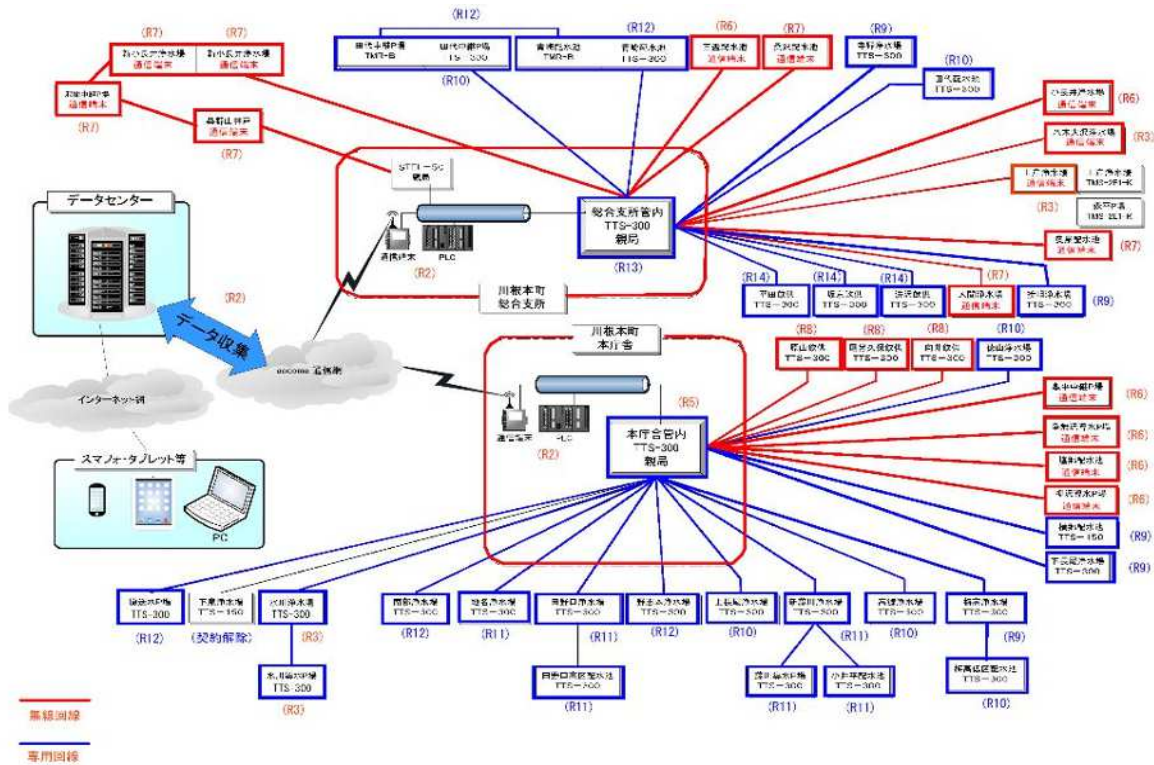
(R12)

(R7) (R7)
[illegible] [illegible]
通信端末 通信端末

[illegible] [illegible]
TMR-B TTS-300
(R10)

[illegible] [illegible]
TMR-B TTS-300

(R6)
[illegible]
通信端末

(R7)
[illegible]
通信端末

(R9)
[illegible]
TTS-300

(R10)
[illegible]
TTS-300

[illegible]
通信端末
(R7)

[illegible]
通信端末
(R7)

(R6)
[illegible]
通信端末

(R3)
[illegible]
通信端末

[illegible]
通信端末
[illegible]
TMR-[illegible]
(R3)
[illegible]
TMR-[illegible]

(R7)
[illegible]
通信端末

STTL-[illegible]
親局

総合支所管内
TTS-300
親局
(R13)

通信端末 PLC
(R2)

川根本町
総合支所

(R14) (R14) (R14) (R7)
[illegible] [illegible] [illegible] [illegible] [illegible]
TTS-300 TTS-300 TTS-300 通信端末 TTS-300
(R9)

データセンター

(R2)

データ収集

docomo 通信網

インターネット網

スマフォ・タブレット等

PC

川根本町
本庁舎

(R8) (R8) (R8) (R10)
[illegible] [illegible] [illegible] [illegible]
TTS-300 TTS-300 TTS-300 TTS-300

(R5)

通信端末 PLC
(R2)

本庁舎管内
TTS-300
親局

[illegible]
通信端末
(R6)

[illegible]
通信端末
(R6)

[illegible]
通信端末
(R6)

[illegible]
通信端末
(R6)

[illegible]
TTS-150
(R9)

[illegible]
TTS-300
(R9)

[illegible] TTS-300 (R12)
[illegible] TTS-150 (契約解除)
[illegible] TTS-300 (R3)
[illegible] TTS-300 (R3)
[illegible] TTS-300 (R12)
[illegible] TTS-300 (R11)
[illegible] TTS-300 (R11)
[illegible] TTS-300 (R11)
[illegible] TTS-300 (R12)
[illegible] TTS-300 (R10)
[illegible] TTS-300 (R11)
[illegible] TTS-300 (R11)
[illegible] TTS-300 (R11)
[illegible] TTS-300 (R10)
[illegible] TTS-300 (R9)
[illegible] TTS-300 (R10)

無線回線

専用回線